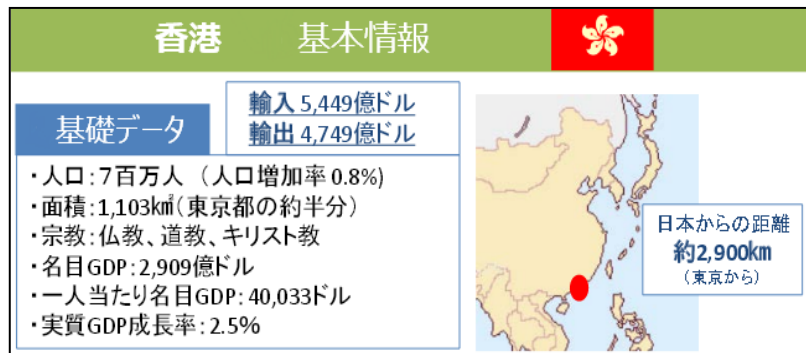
香港　基本情報

基礎データ

輸入 5,449億ドル
輸出 4,749億ドル

・人口：7百万人 （人口増加率 0.8%）
・面積：1,103㎢（東京都の約半分）
・宗教：仏教、道教、キリスト教
・名目GDP：2,909億ドル
・一人当たり名目GDP：40,033ドル
・実質GDP成長率：2.5%

日本からの距離
約2,900㎞
（東京から）